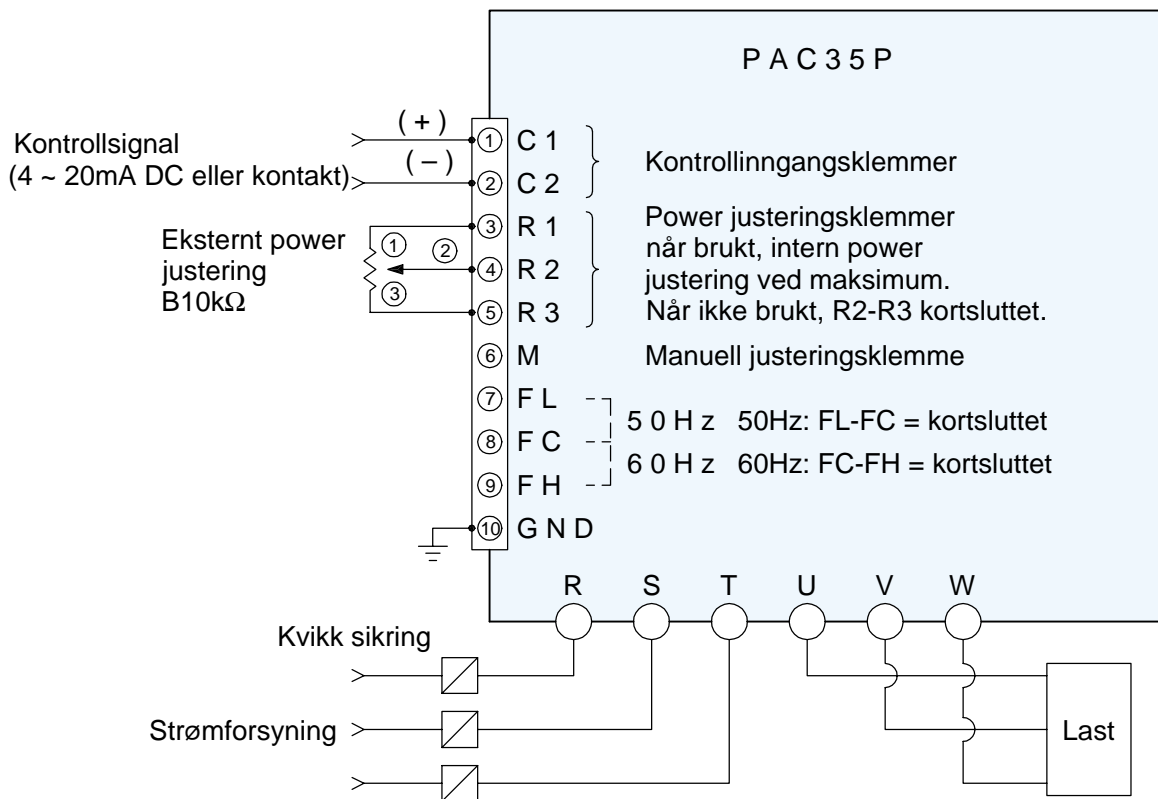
P A C 3 5 P

Kontrollsignal (4 ~ 20mA DC eller kontakt)

( + )
( − )

① C 1
② C 2

Kontrollinngangsklemmer

Eksternt power justering B10kΩ

①
②
③

③ R 1
④ R 2
⑤ R 3

Power justeringsklemmer når brukt, intern power justering ved maksimum. Når ikke brukt, R2-R3 kortsluttet.

⑥ M

Manuell justeringsklemme

⑦ F L
⑧ F C
⑨ F H

5 0 H z 50Hz: FL-FC = kortsluttet
6 0 H z 60Hz: FC-FH = kortsluttet

⑩ G N D

R S T U V W

Kvikk sikring

Strømforsyning

Last